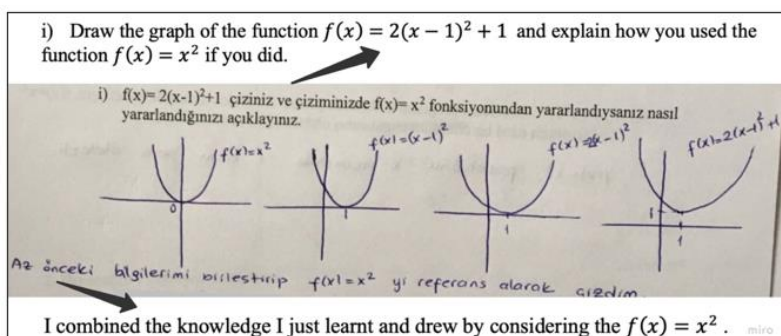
i) Draw the graph of the function $f(x) = 2(x-1)^2 + 1$ and explain how you used the function $f(x) = x^2$ if you did.

i) f(x)= 2(x-1)²+1 çiziniz ve çiziminizde f(x)= x² fonksiyonundan yararlandıysanız nasıl yararlandığınızı açıklayınız.

$f(x)=x^2$

0

$f(x)=(x-1)^2$

1

$f(x)=2(x-1)^2$

1

$f(x)=2(x-1)^2+1$

1

1

Az önceki bilgilerimi birleştirip $f(x)=x^2$ yi referans alarak çizdim.

I combined the knowledge I just learnt and drew by considering the $f(x) = x^2$.

miro